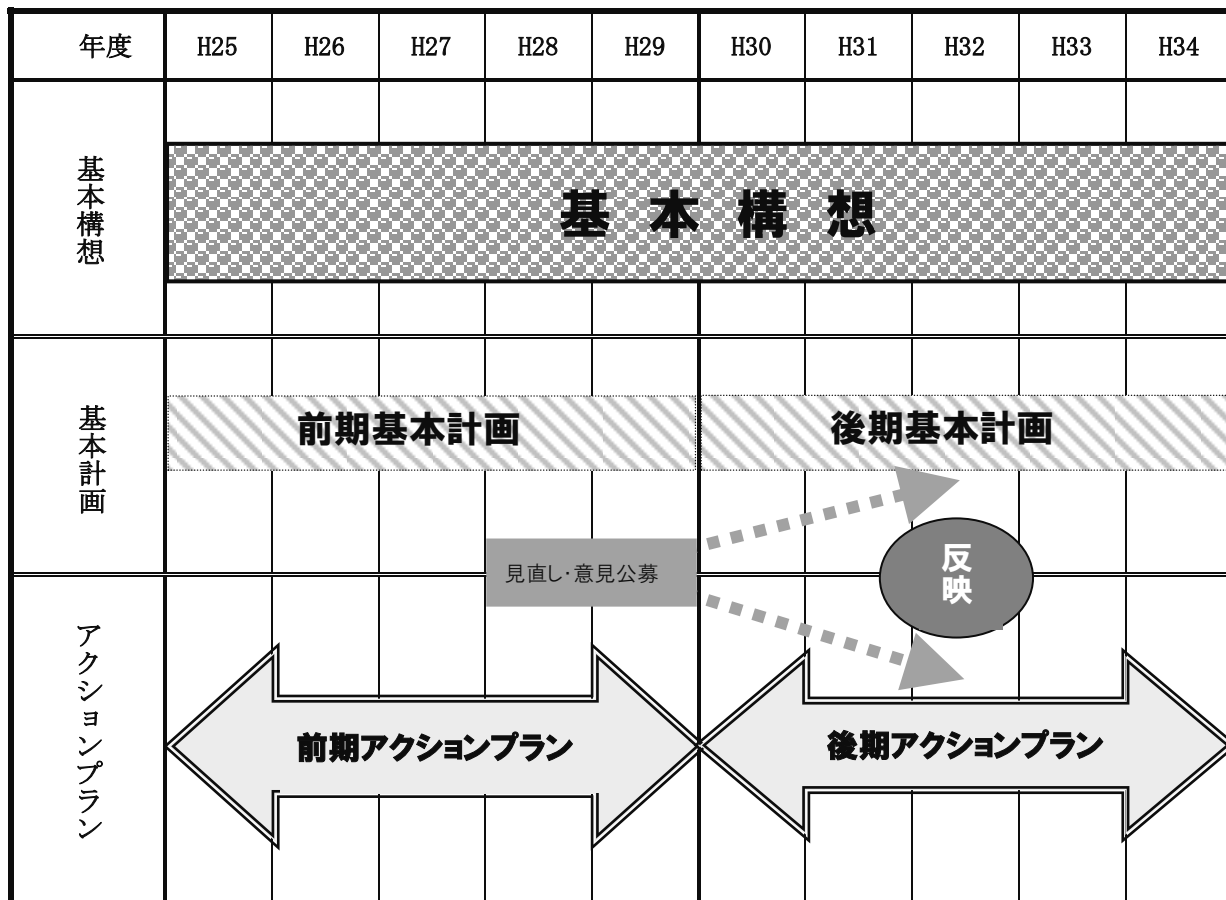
| 年度 | H25 | H26 | H27 | H28 | H29 | H30 | H31 | H32 | H33 | H34 |
|---|---|---|---|---|---|---|---|---|---|---|
| 基本構想 | 基本構想 | | | | | | | | | |
| 基本計画 | 前期基本計画 | | | | | 後期基本計画 | | | | |
| アクションプラン | 前期アクションプラン | | | | | 後期アクションプラン | | | | |

見直し・意見公募

反映